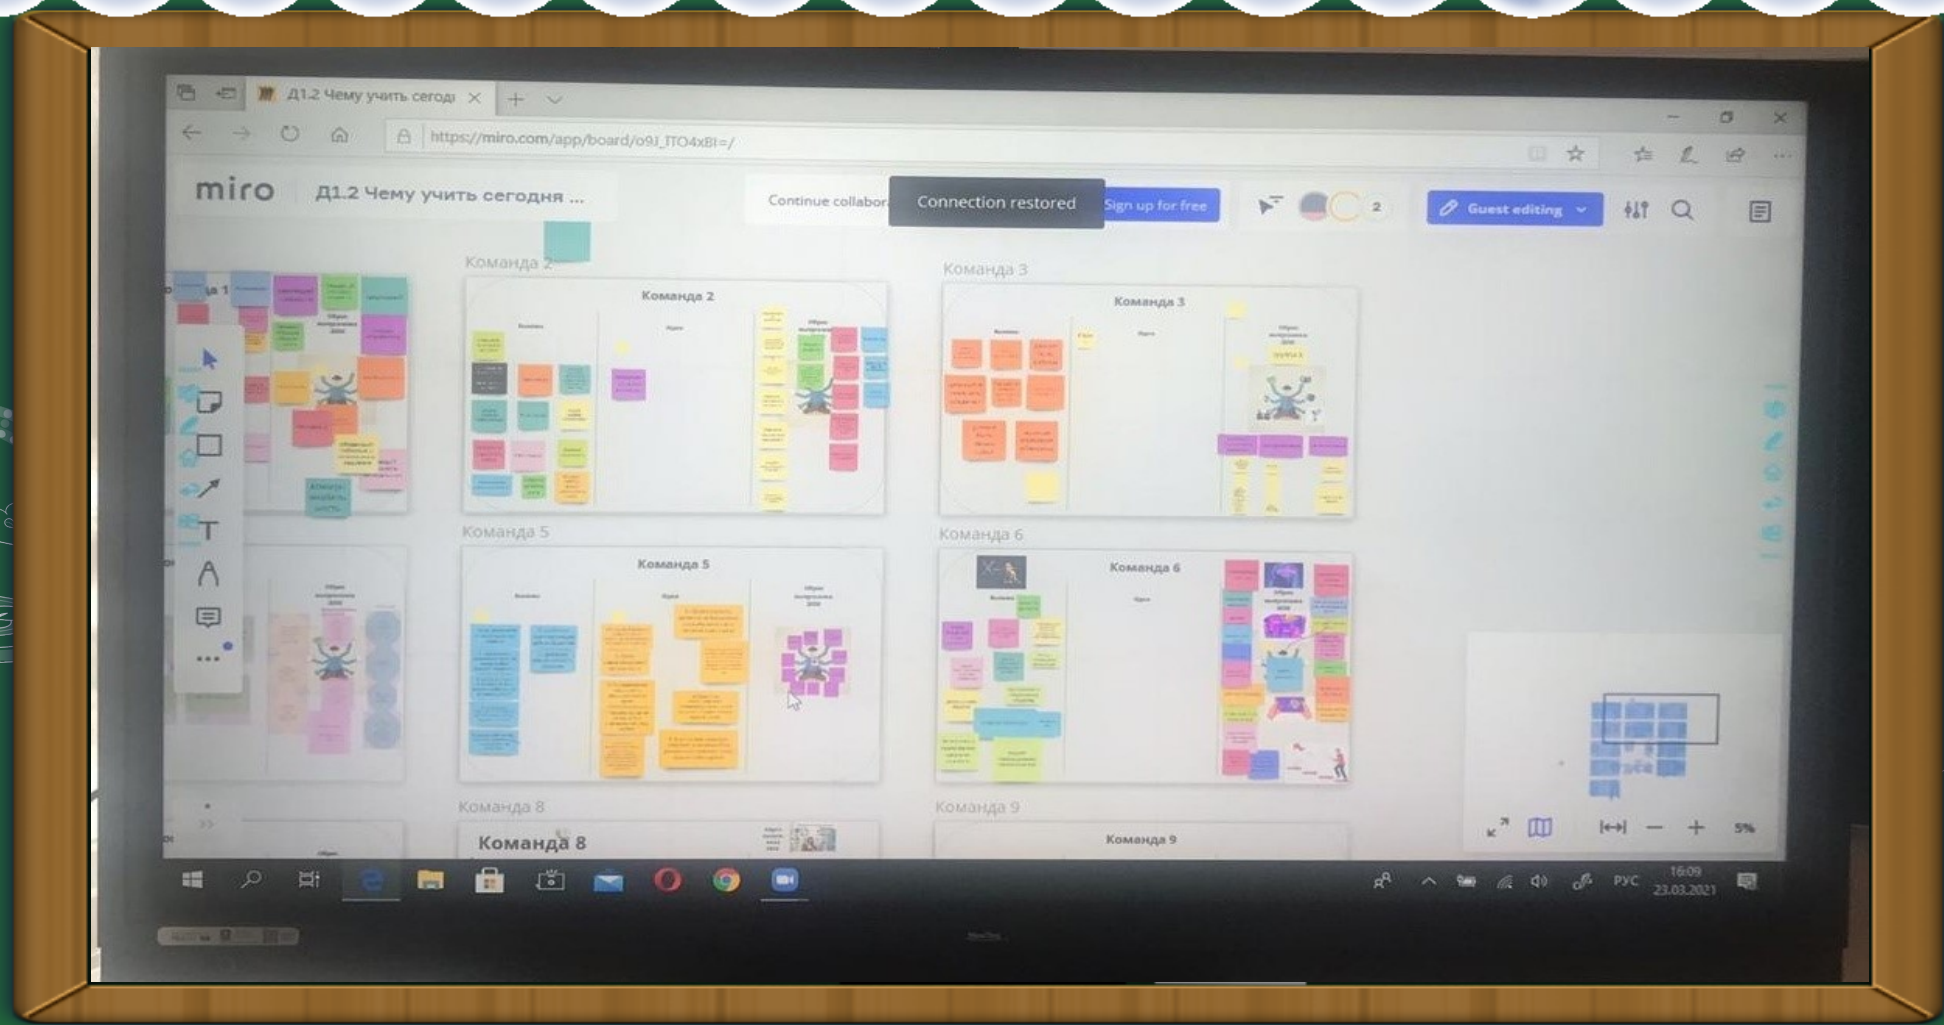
Д1.2 Чему учить сегодн

https://miro.com/app/board/o9J_lTO4xBI=/

miro Д1.2 Чему учить сегодня ...

Continue collabor

Connection restored

Sign up for free

2

Guest editing

Команда 2

Команда 2

Команда 3

Команда 3

Команда 5

Команда 5

Команда 6

Команда 6

Команда 8

Команда 8

Команда 9

Команда 9

5%

РУС

16:09
23.03.2021